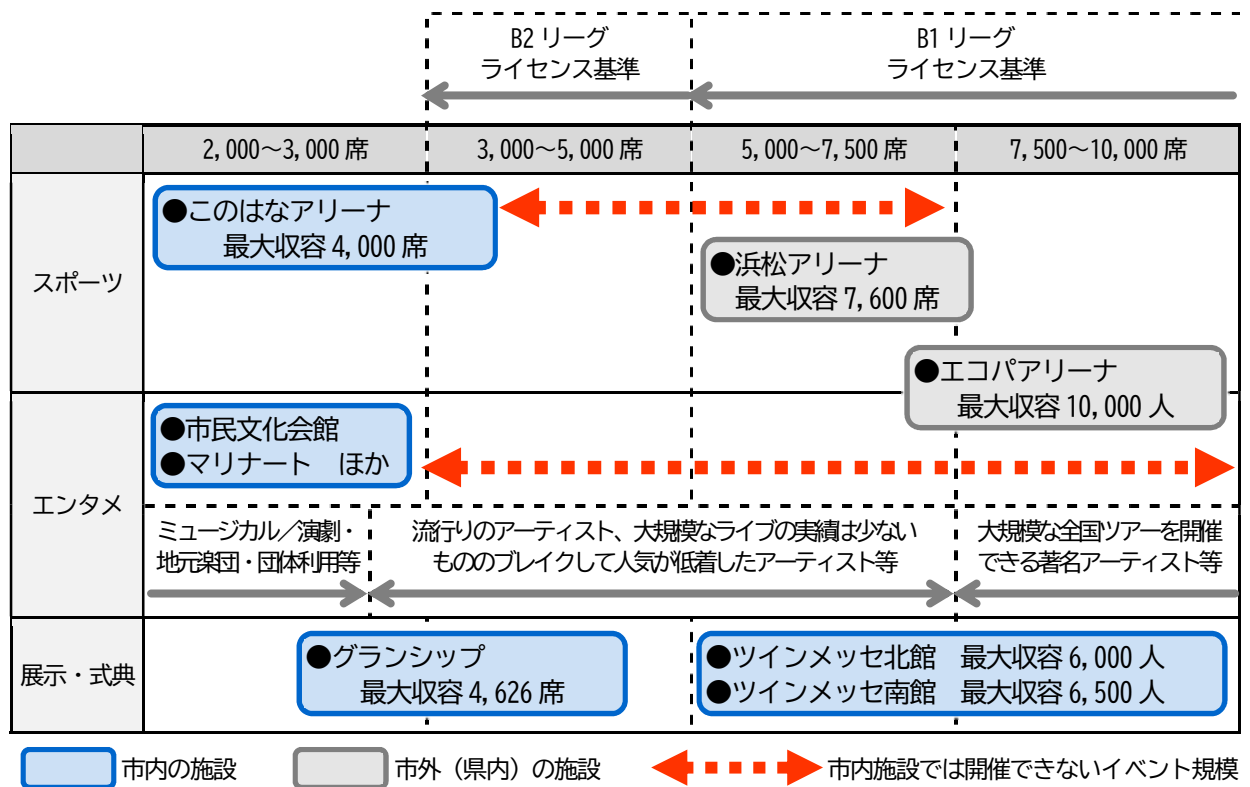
B2 リーグ
ライセンス基準

B1 リーグ
ライセンス基準

| | 2,000～3,000 席 | 3,000～5,000 席 | 5,000～7,500 席 | 7,500～10,000 席 |
|---|---|---|---|---|
| スポーツ | ●このはなアリーナ 最大収容 4,000 席 | | ●浜松アリーナ 最大収容 7,600 席 | ●エコパアリーナ 最大収容 10,000 人 |
| エンタメ | ●市民文化会館 ●マリナート　ほか | | | |
| | ミュージカル／演劇・地元楽団・団体利用等 | 流行りのアーティスト、大規模なライブの実績は少ないもののブレイクして人気が低着したアーティスト等 | | 大規模な全国ツアーを開催できる著名アーティスト等 |
| 展示・式典 | ●グランシップ 最大収容 4,626 席 | | ●ツインメッセ北館　最大収容 6,000 人 ●ツインメッセ南館　最大収容 6,500 人 | |

市内の施設　市外（県内）の施設　市内施設では開催できないイベント規模